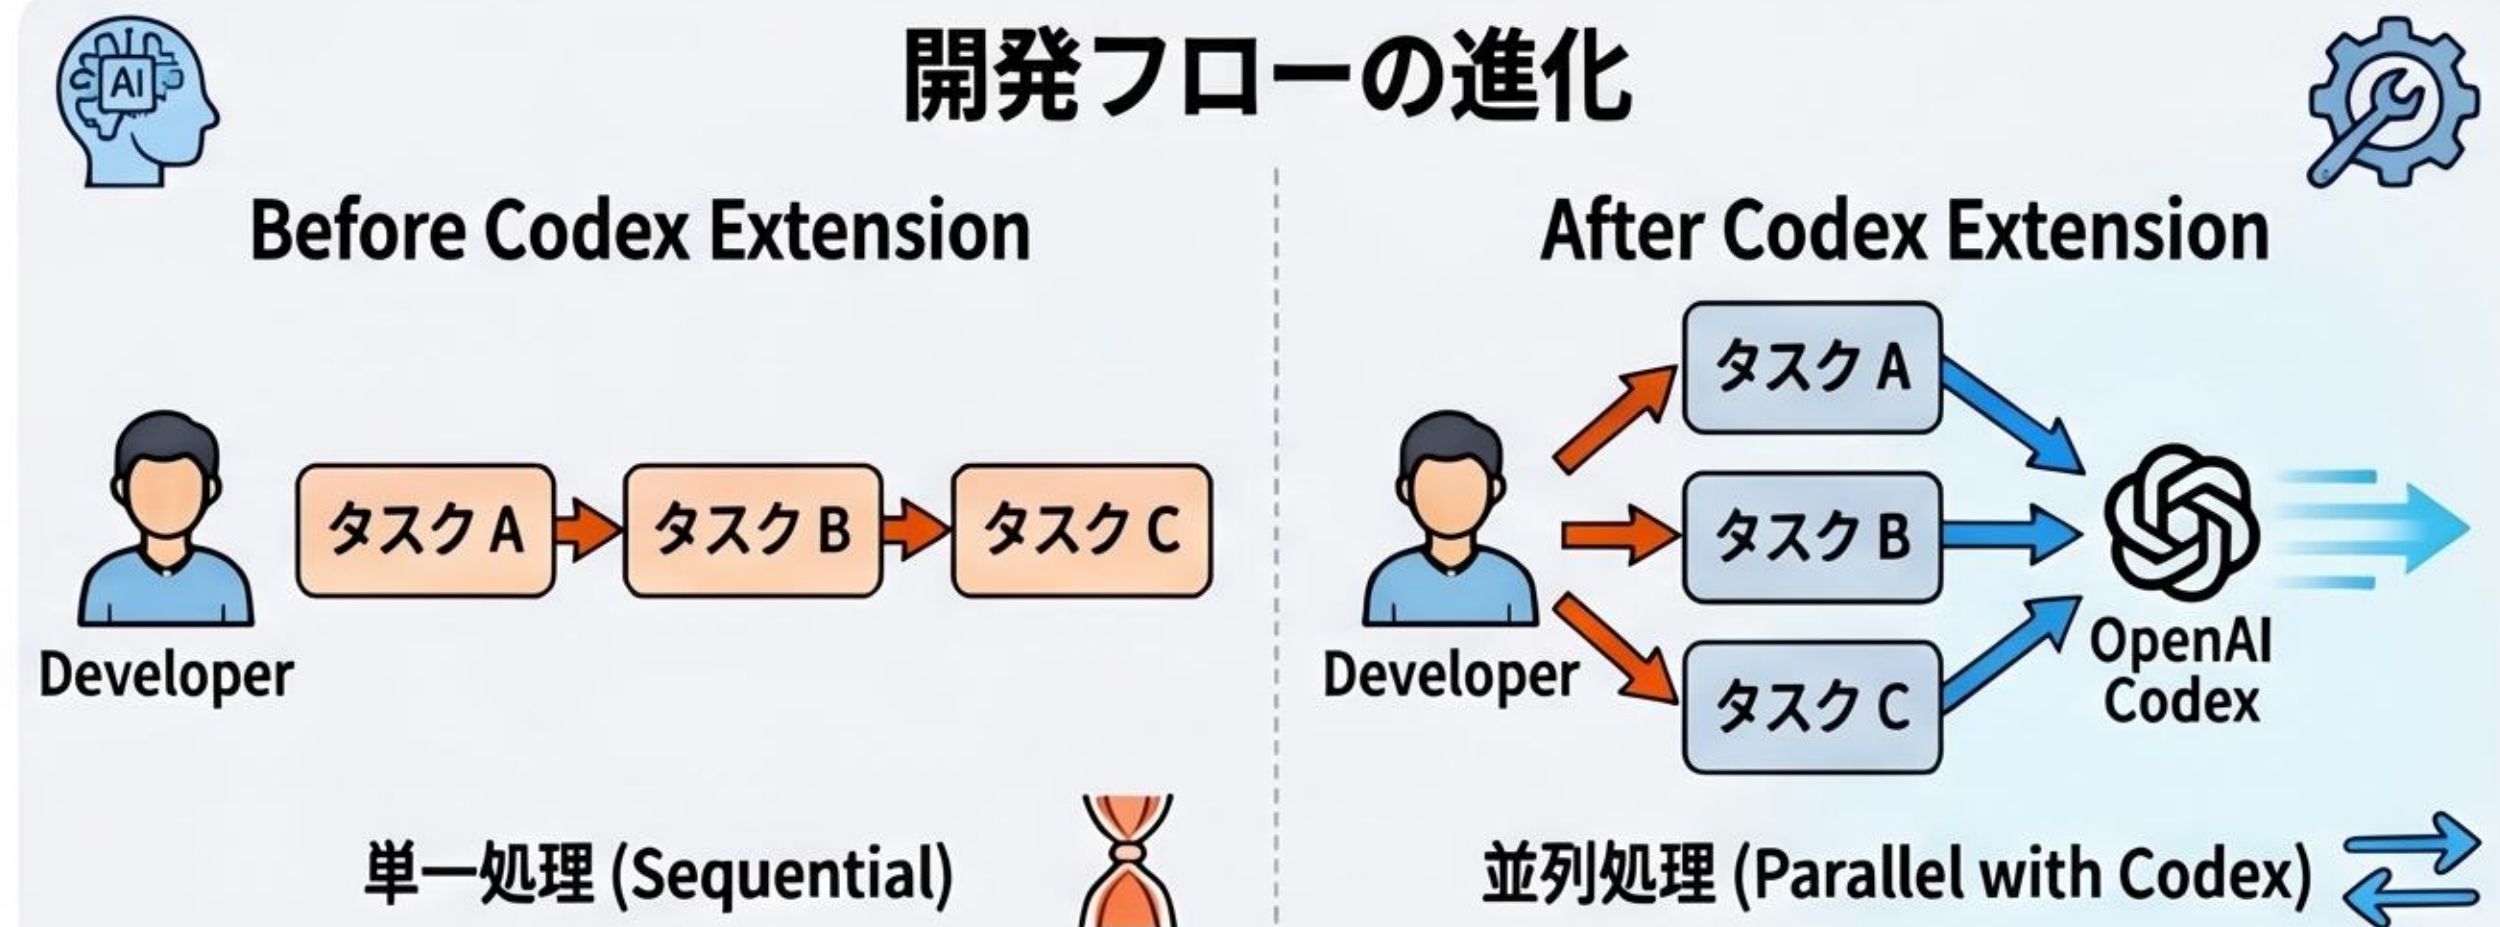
AI

開発フローの進化

Before Codex Extension

Developer

タスク A

タスク B

タスク C

単一処理 (Sequential)

After Codex Extension

Developer

タスク A

タスク B

タスク C

OpenAI Codex

並列処理 (Parallel with Codex)